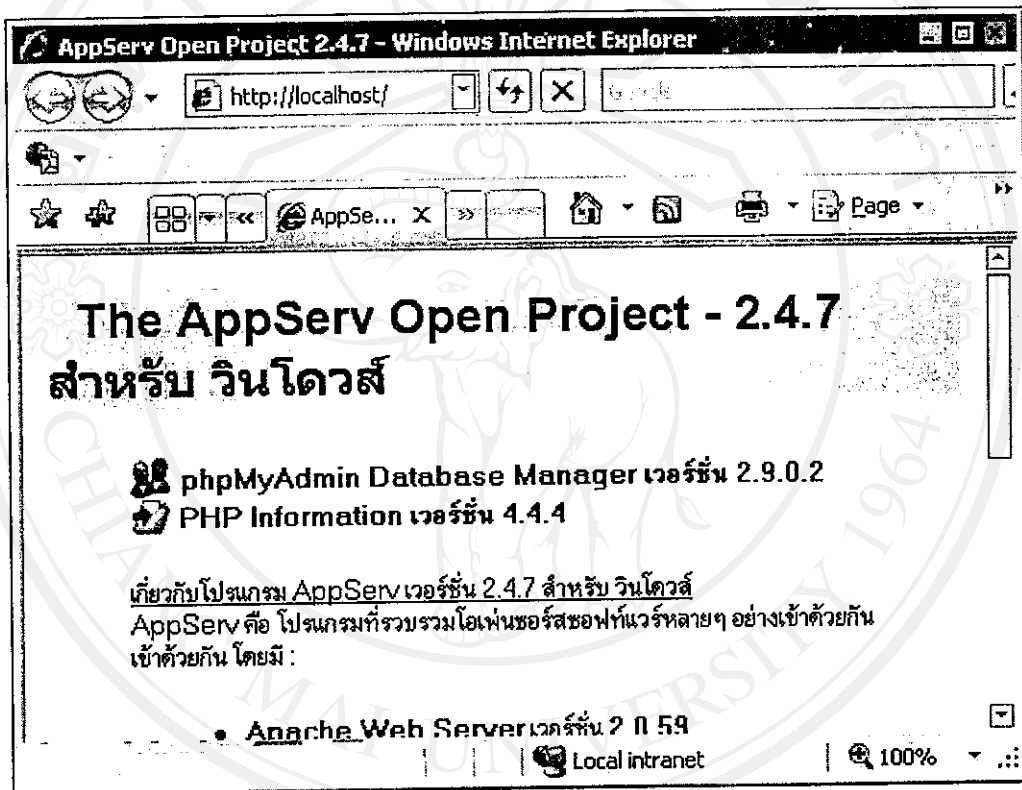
AppServ Open Project 2.4.7 - Windows Internet Explorer

http://localhost/

Google

AppSe... X

Page

The AppServ Open Project - 2.4.7 สำหรับ วินโดวส์

phpMyAdmin Database Manager เวอร์ชั่น 2.9.0.2
PHP Information เวอร์ชั่น 4.4.4

เกี่ยวกับโปรแกรม AppServ เวอร์ชั่น 2.4.7 สำหรับ วินโดวส์
AppServ คือ โปรแกรมที่รวบรวมโอเพ่นซอร์สซอฟท์แวร์หลายๆ อย่างเข้าด้วยกัน เข้าด้วยกัน โดยมี :

• Apache Web Server เวอร์ชั่น 2.0.59

Local intranet

100%

CHIANG MAI UNIVERSITY 1964